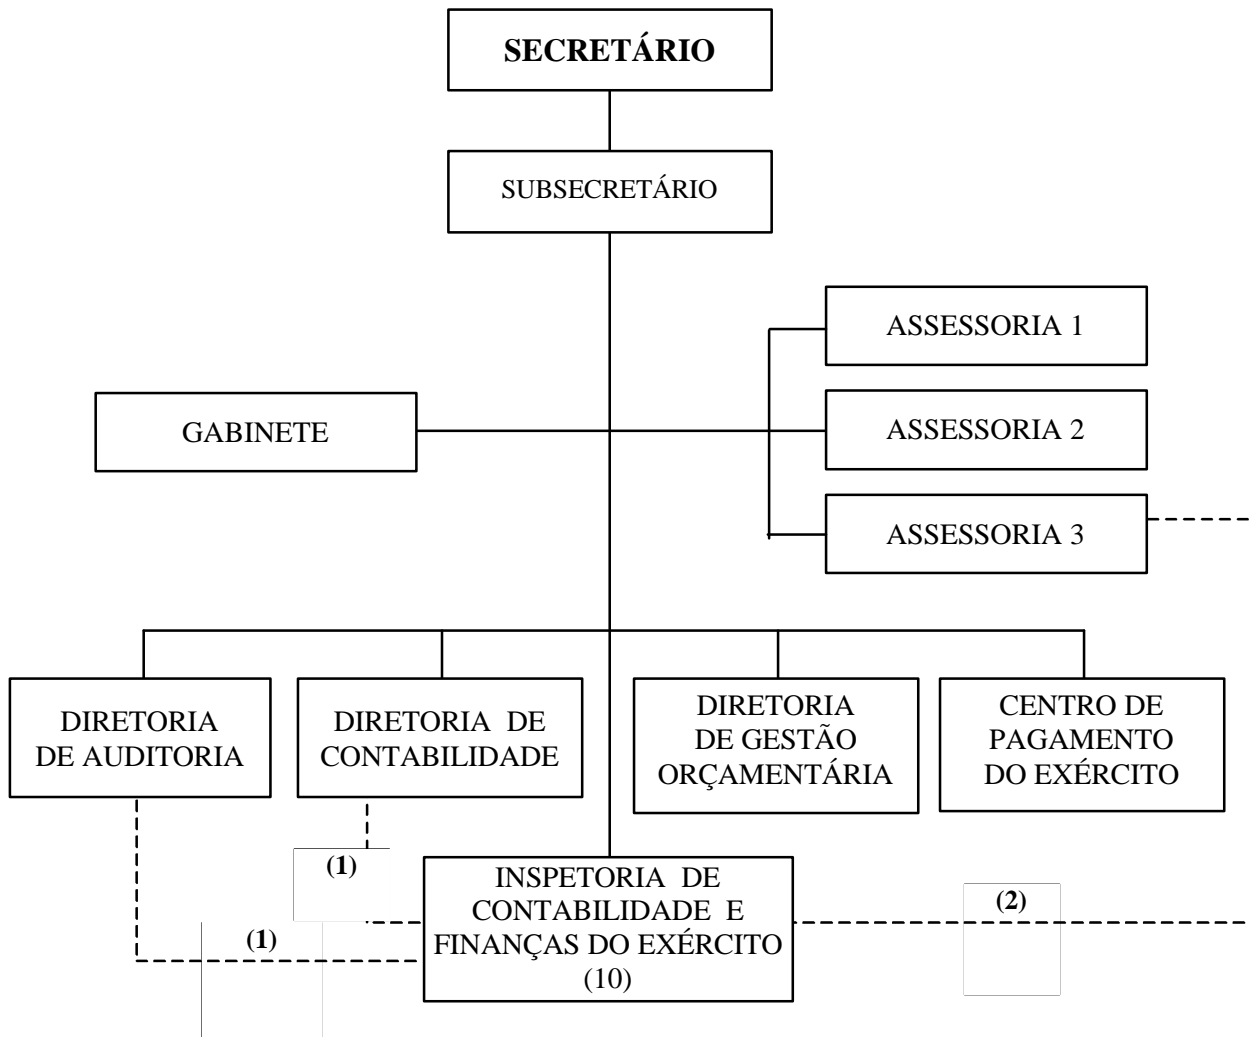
SECRETÁRIO

SUBSECRETÁRIO

ASSESSORIA 1

GABINETE

ASSESSORIA 2

ASSESSORIA 3

DIRETORIA DE AUDITORIA

DIRETORIA DE CONTABILIDADE

DIRETORIA DE GESTÃO ORÇAMENTÁRIA

CENTRO DE PAGAMENTO DO EXÉRCITO

(1)

INSPETORIA DE CONTABILIDADE E FINANÇAS DO EXÉRCITO (10)

(2)

(1)